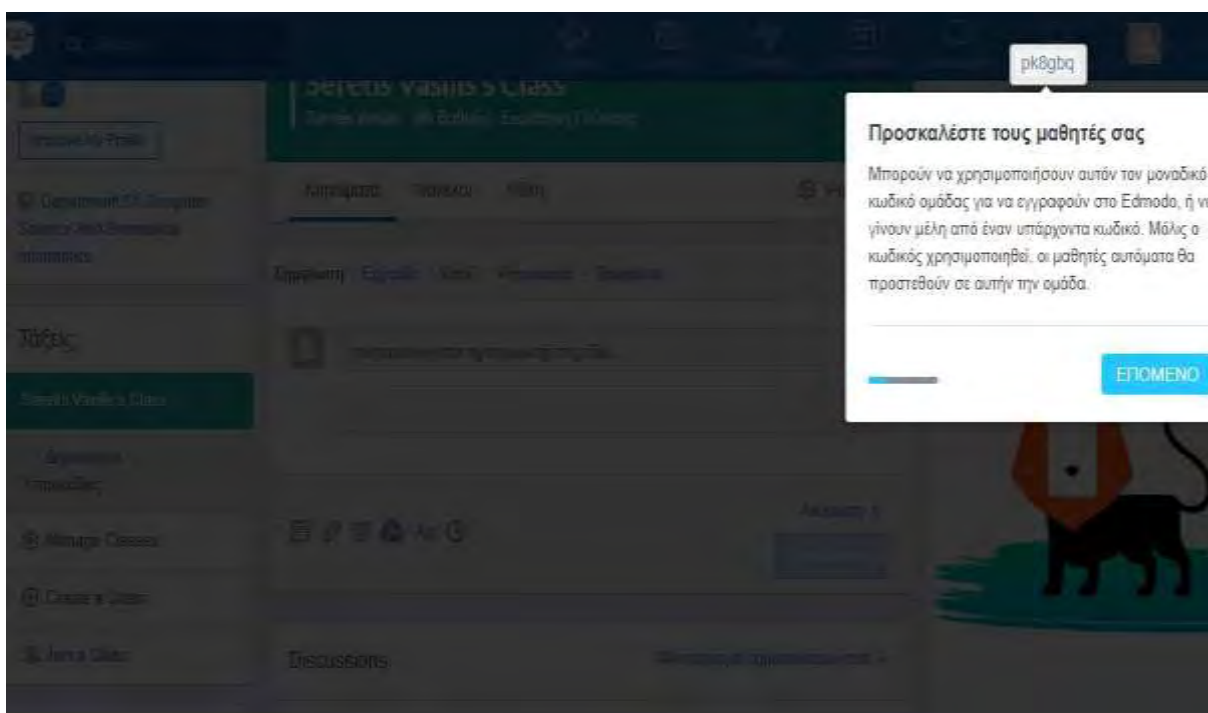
pk8gbq

Προσκαλέστε τους μαθητές σας

Μπορούν να χρησιμοποιήσουν αυτόν τον μοναδικό κωδικό ομάδας για να εγγραφούν στο Edmodo, ή ν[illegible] γίνουν μέλη από έναν υπάρχοντα κωδικό. Μόλις ο κωδικός χρησιμοποιηθεί, οι μαθητές αυτόματα θα προστεθούν σε αυτήν την ομάδα.

ΕΠΟΜΕΝΟ

Seretis Vasilis's Class

Τάξεις

Seretis Vasilis's Class

Manage Classes

Create a Class

Join a Class

Discussions